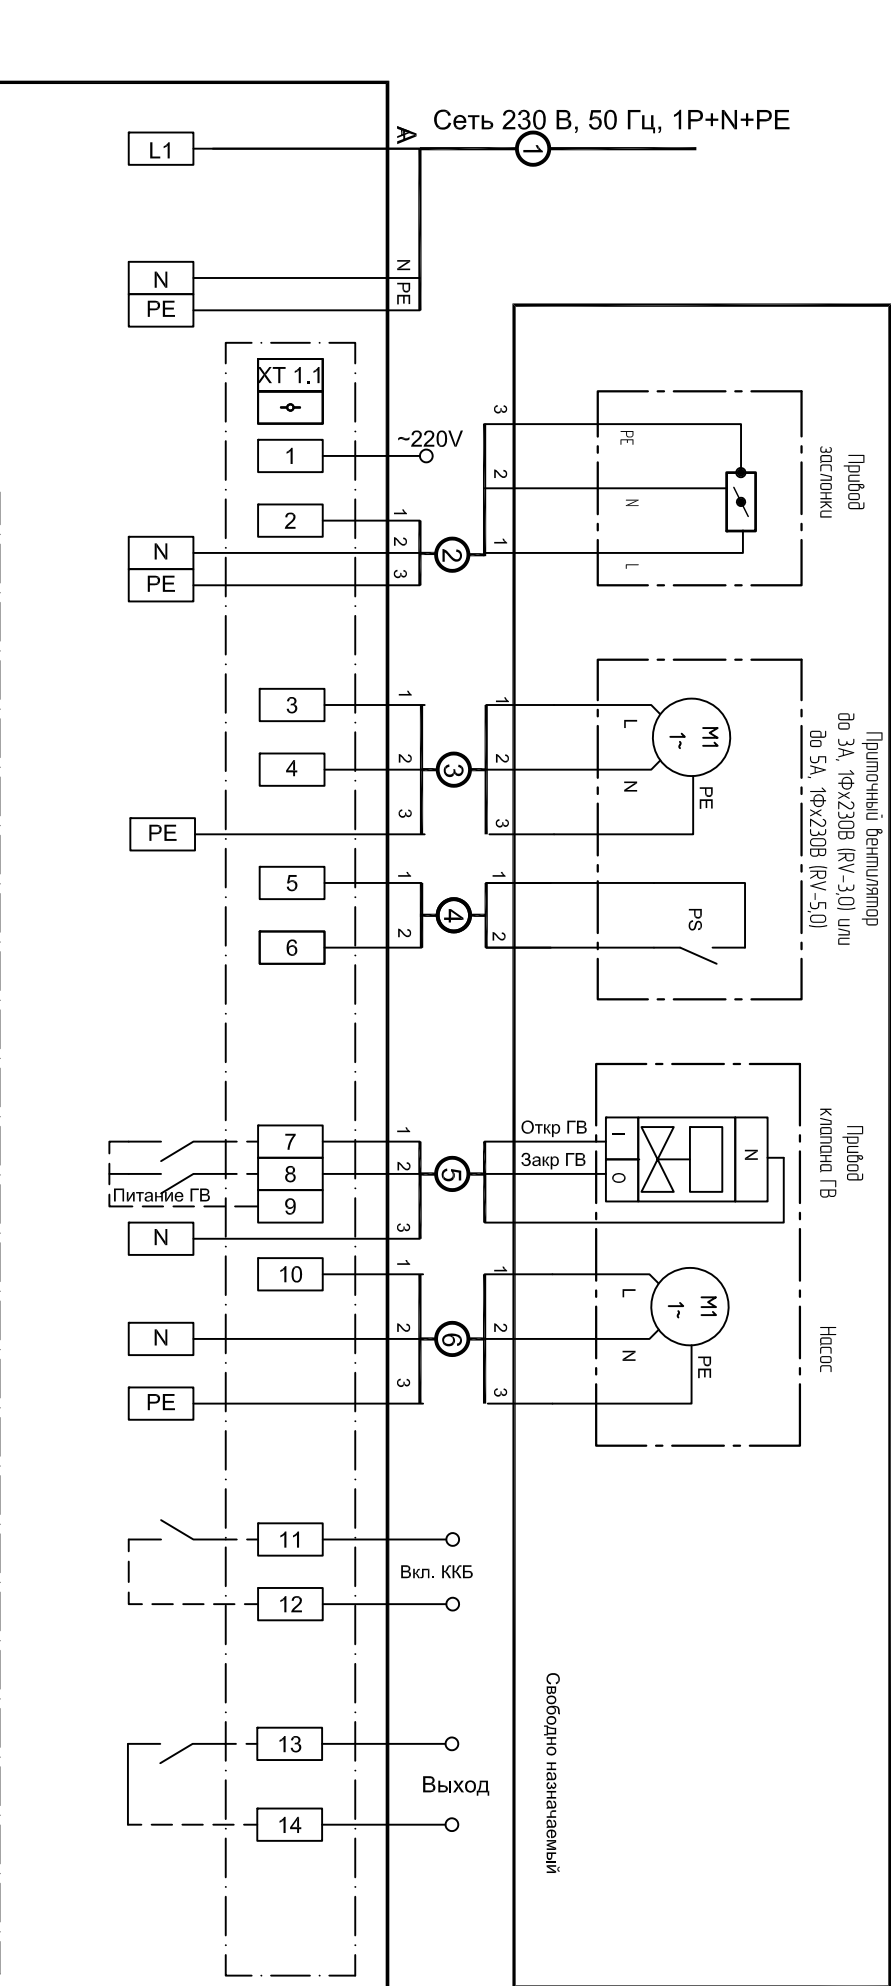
Сеть 230 В, 50 Гц, 1P+N+PE
A
1
L1
N
PE
N
PE
XT 1.1
1
~220V
2
N
PE
1
2
3
2
3
2
1
PE
N
L
Привод заслонки
3
4
PE
1
2
3
3
1
2
3
L
N
M1
1~
PE
Приточный вентилятор до 3А, 1Фх230В (RV-3,0) или до 5А, 1Фх230В (RV-5,0)
5
6
1
2
4
1
2
PS
7
8
9
Питание ГВ
N
1
2
3
5
Откр ГВ
Закр ГВ
I
O
N
Привод клапана ГВ
10
N
PE
1
2
3
6
1
2
3
L
N
M1
1~
PE
Насос
11
12
Вкл. ККБ
13
14
Выход
Свободно назначаемый